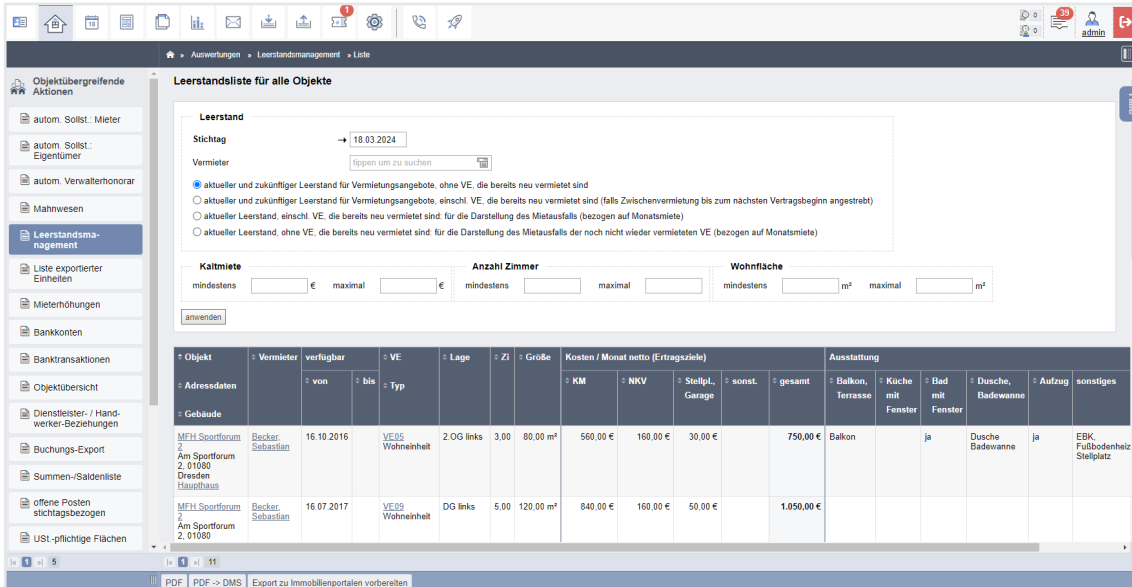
1 39 0 0 admin

Auswertungen » Leerstandsmanagement » Liste

Objektübergreifende Aktionen

autom. Sollst.: Mieter
autom. Sollst.: Eigentümer
autom. Verwalterhonorar
Mahnwesen
Leerstandsmanagement
Liste exportierter Einheiten
Mieterhöhungen
Bankkonten
Banktransaktionen
Objektübersicht
Dienstleister- / Handwerker-Beziehungen
Buchungs-Export
Summen-/Saldenliste
offene Posten stichtagsbezogen
USt.-pflichtige Flächen

1 5

Leerstandsliste für alle Objekte

Leerstand

Stichtag → 18.03.2024

Vermieter tippen um zu suchen

aktueller und zukünftiger Leerstand für Vermietungsangebote, ohne VE, die bereits neu vermietet sind
aktueller und zukünftiger Leerstand für Vermietungsangebote, einschl. VE, die bereits neu vermietet sind (falls Zwischenvermietung bis zum nächsten Vertragsbeginn angestrebt)
aktueller Leerstand, einschl. VE, die bereits neu vermietet sind: für die Darstellung des Mietausfalls (bezogen auf Monatsmiete)
aktueller Leerstand, ohne VE, die bereits neu vermietet sind: für die Darstellung des Mietausfalls der noch nicht wieder vermieteten VE (bezogen auf Monatsmiete)

Kaltmiete
mindestens € maximal €

Anzahl Zimmer
mindestens maximal

Wohnfläche
mindestens m² maximal m²

anwenden

| Objekt / Adressdaten / Gebäude | Vermieter | verfügbar von | bis | VE / Typ | Lage | Zi | Größe | KM | NKV | Stellpl., Garage | sonst. | gesamt | Balkon, Terrasse | Küche mit Fenster | Bad mit Fenster | Dusche, Badewanne | Aufzug | sonstiges |
|---|---|---|---|---|---|---|---|---|---|---|---|---|---|---|---|---|---|---|
| MFH Sportforum 2 Am Sportforum 2, 01080 Dresden Haupthaus | Becker, Sebastian | 16.10.2016 | | VE05 Wohneinheit | 2.OG links | 3,00 | 80,00 m² | 560,00 € | 160,00 € | 30,00 € | | 750,00 € | Balkon | | ja | Dusche Badewanne | ja | EBK, Fußbodenheiz Stellplatz |
| MFH Sportforum 2 Am Sportforum 2, 01080 | Becker, Sebastian | 16.07.2017 | | VE09 Wohneinheit | DG links | 5,00 | 120,00 m² | 840,00 € | 160,00 € | 50,00 € | | 1.050,00 € | | | | | | |

Kosten / Monat netto (Ertragsziele)
Ausstattung

1 11

PDF PDF -> DMS Export zu Immobilienportalen vorbereiten